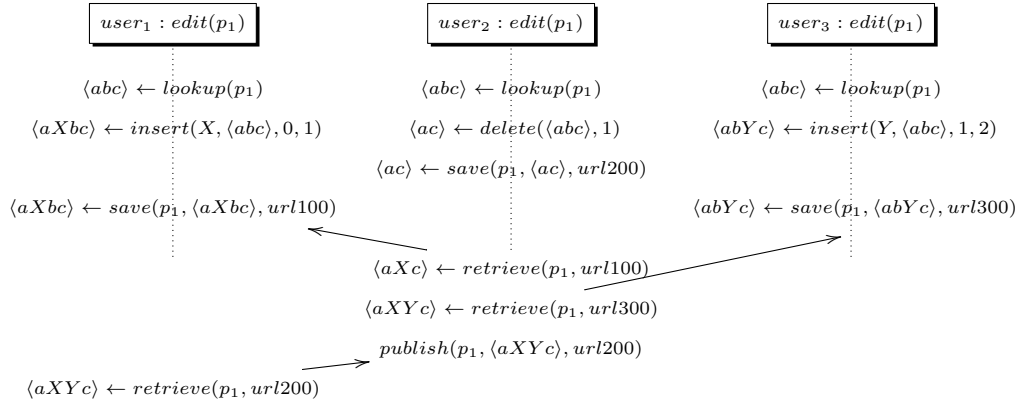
$user_1 : edit(p_1)$

$user_2 : edit(p_1)$

$user_3 : edit(p_1)$

$\langle abc\rangle \leftarrow lookup(p_1)$

$\langle abc\rangle \leftarrow lookup(p_1)$

$\langle abc\rangle \leftarrow lookup(p_1)$

$\langle aXbc\rangle \leftarrow insert(X, \langle abc\rangle, 0, 1)$

$\langle ac\rangle \leftarrow delete(\langle abc\rangle, 1)$

$\langle abYc\rangle \leftarrow insert(Y, \langle abc\rangle, 1, 2)$

$\langle ac\rangle \leftarrow save(p_1, \langle ac\rangle, url200)$

$\langle aXbc\rangle \leftarrow save(p_1, \langle aXbc\rangle, url100)$

$\langle abYc\rangle \leftarrow save(p_1, \langle abYc\rangle, url300)$

$\langle aXc\rangle \leftarrow retrieve(p_1, url100)$

$\langle aXYc\rangle \leftarrow retrieve(p_1, url300)$

$publish(p_1, \langle aXYc\rangle, url200)$

$\langle aXYc\rangle \leftarrow retrieve(p_1, url200)$